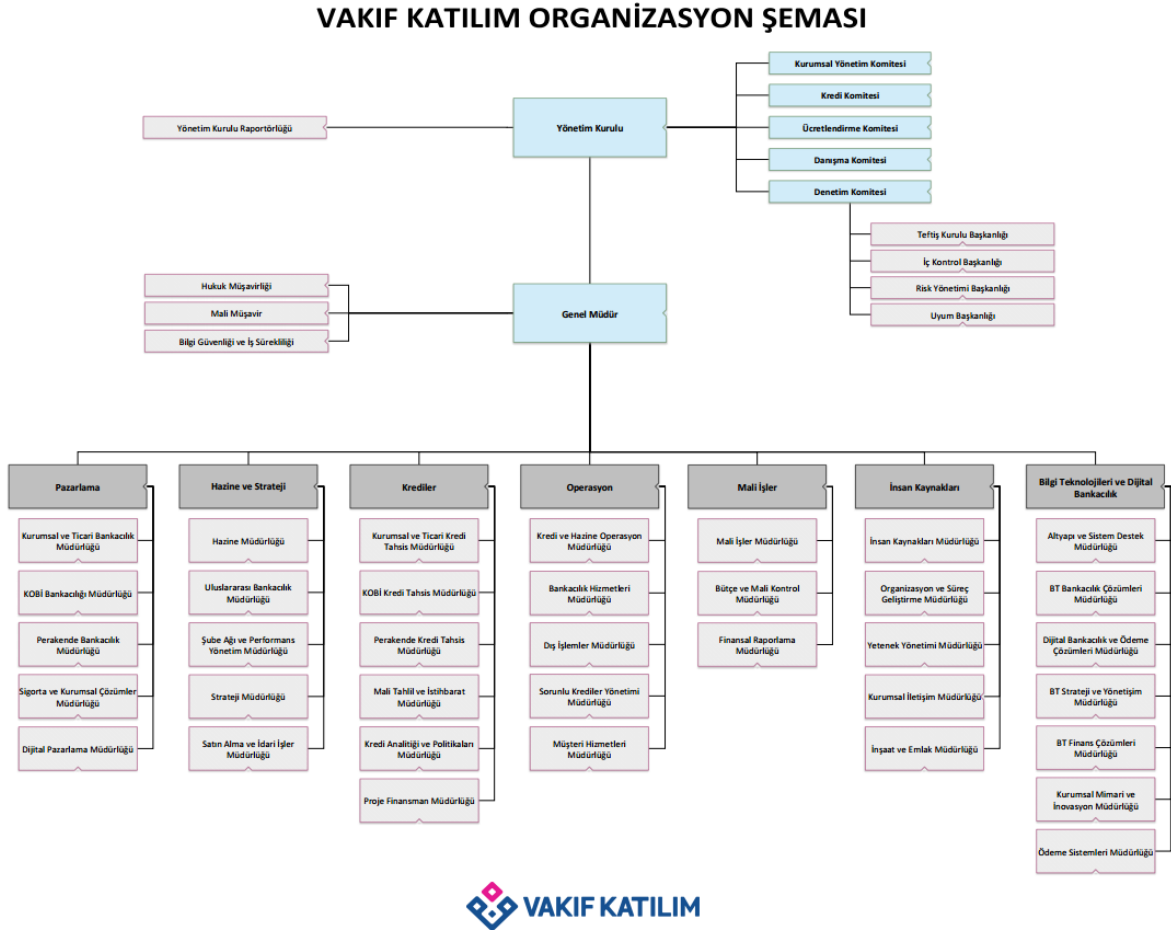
VAKIF KATILIM ORGANİZASYON ŞEMASI

Yönetim Kurulu Raportörlüğü

Yönetim Kurulu

Kurumsal Yönetim Komitesi

Kredi Komitesi

Ücretlendirme Komitesi

Danışma Komitesi

Denetim Komitesi

Teftiş Kurulu Başkanlığı

İç Kontrol Başkanlığı

Risk Yönetimi Başkanlığı

Uyum Başkanlığı

Hukuk Müşavirliği

Mali Müşavir

Bilgi Güvenliği ve İş Sürekliliği

Genel Müdür

Pazarlama

Kurumsal ve Ticari Bankacılık Müdürlüğü

KOBİ Bankacılığı Müdürlüğü

Perakende Bankacılık Müdürlüğü

Sigorta ve Kurumsal Çözümler Müdürlüğü

Dijital Pazarlama Müdürlüğü

Hazine ve Strateji

Hazine Müdürlüğü

Uluslararası Bankacılık Müdürlüğü

Şube Ağı ve Performans Yönetim Müdürlüğü

Strateji Müdürlüğü

Satın Alma ve İdari İşler Müdürlüğü

Krediler

Kurumsal ve Ticari Kredi Tahsis Müdürlüğü

KOBİ Kredi Tahsis Müdürlüğü

Perakende Kredi Tahsis Müdürlüğü

Mali Tahlil ve İstihbarat Müdürlüğü

Kredi Analitiği ve Politikaları Müdürlüğü

Proje Finansman Müdürlüğü

Operasyon

Kredi ve Hazine Operasyon Müdürlüğü

Bankacılık Hizmetleri Müdürlüğü

Dış İşlemler Müdürlüğü

Sorunlu Krediler Yönetimi Müdürlüğü

Müşteri Hizmetleri Müdürlüğü

Mali İşler

Mali İşler Müdürlüğü

Bütçe ve Mali Kontrol Müdürlüğü

Finansal Raporlama Müdürlüğü

İnsan Kaynakları

İnsan Kaynakları Müdürlüğü

Organizasyon ve Süreç Geliştirme Müdürlüğü

Yetenek Yönetimi Müdürlüğü

Kurumsal İletişim Müdürlüğü

İnşaat ve Emlak Müdürlüğü

Bilgi Teknolojileri ve Dijital Bankacılık

Altyapı ve Sistem Destek Müdürlüğü

BT Bankacılık Çözümleri Müdürlüğü

Dijital Bankacılık ve Ödeme Çözümleri Müdürlüğü

BT Strateji ve Yönetişim Müdürlüğü

BT Finans Çözümleri Müdürlüğü

Kurumsal Mimari ve İnovasyon Müdürlüğü

Ödeme Sistemleri Müdürlüğü

VAKIF KATILIM